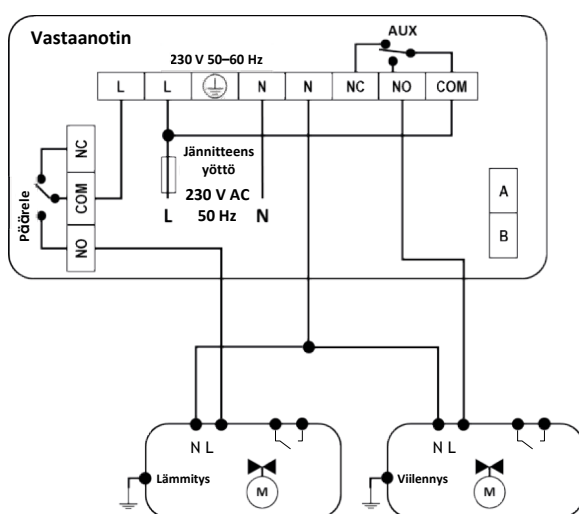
Vastaanotin

AUX

230 V 50–60 Hz

| L | L | ⏚ | N | N | NC | NO | COM |
|---|---|---|---|---|---|---|---|

NC
COM
NO

Päärele

Jännitteensyöttö

230 V AC
50 Hz

L N

A

B

N L

Lämmitys

M

N L

Viilennys

M